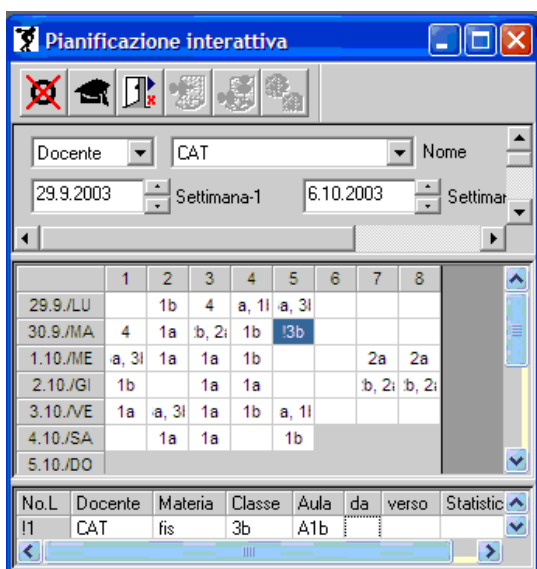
Pianificazione interattiva

Docente
CAT
Nome
29.9.2003
Settimana-1
6.10.2003
Settimar

|  | 1 | 2 | 3 | 4 | 5 | 6 | 7 | 8 |
|---|---|---|---|---|---|---|---|---|
| 29.9./LU |  | 1b | 4 | a, 1I | a, 3I |  |  |  |
| 30.9./MA | 4 | 1a | b, 2a | 1b | !3b |  |  |  |
| 1.10./ME | a, 3I | 1a | 1a | 1b |  |  | 2a | 2a |
| 2.10./GI | 1b |  | 1a | 1a |  |  | b, 2a | b, 2a |
| 3.10./VE | 1a | a, 3I | 1a | 1b | a, 1I |  |  |  |
| 4.10./SA |  | 1a | 1a |  | 1b |  |  |  |
| 5.10./DO |  |  |  |  |  |  |  |  |

| No.L | Docente | Materia | Classe | Aula | da | verso | Statistic |
|---|---|---|---|---|---|---|---|
| !1 | CAT | fis | 3b | A1b |  |  |  |